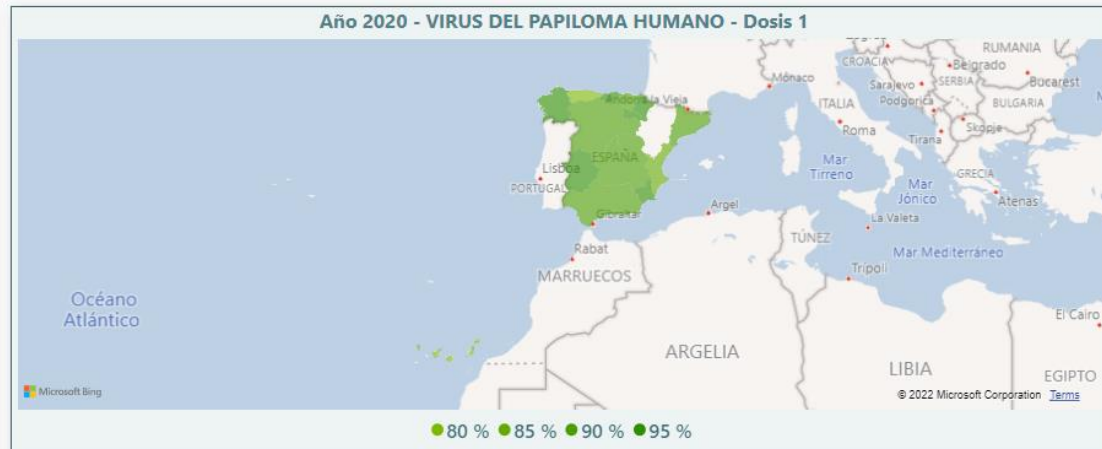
Año 2020 - VIRUS DEL PAPILOMA HUMANO - Dosis 1

RUMANIA
CROACIA
Belgrado
SERBIA
Bucarest
Mónaco
Sarajevo
Podgorica
BULGARIA
Andorra la Vieja
ITALIA
Skopje
Roma
Tirana
ESPAÑA
Lisboa
PORTUGAL
Mar Tirreno
GRECIA
Mar Jónico
Atenas
Gibraltar
Argel
La Valeta
TÚNEZ
Rabat
Mar Mediterráneo
Trípoli
MARRUECOS
Océano Atlántico
El Cairo
ARGELIA
LIBIA
EGIPTO
Microsoft Bing
© 2022 Microsoft Corporation Terms

80 % 85 % 90 % 95 %